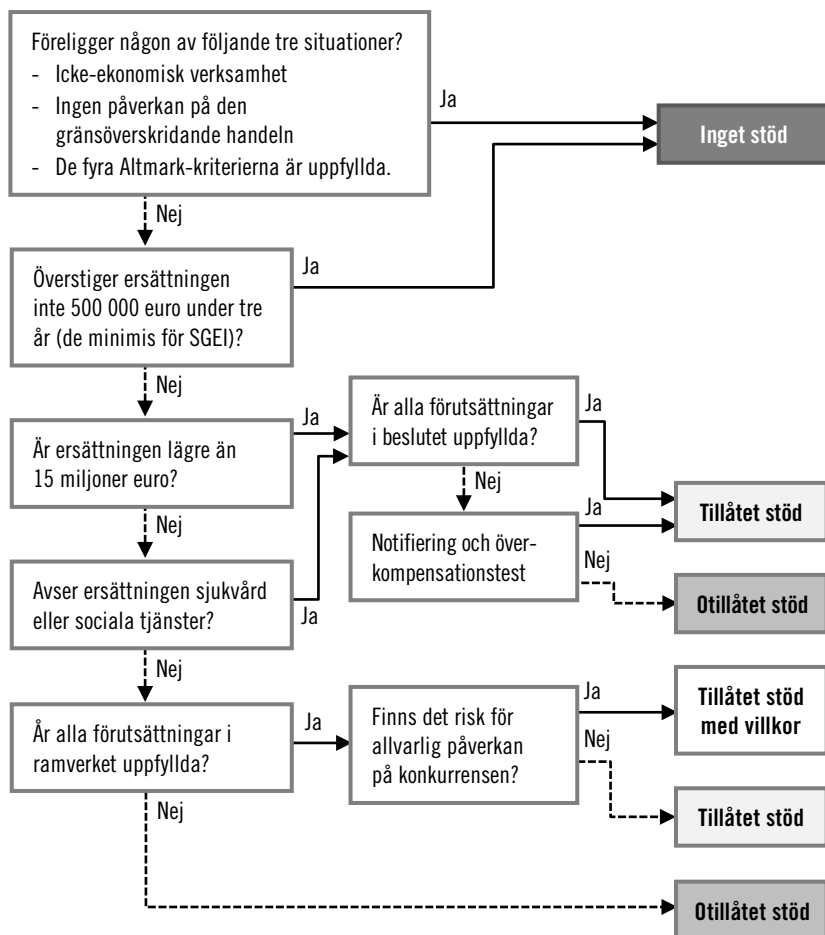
Föreligger någon av följande tre situationer?
- Icke-ekonomisk verksamhet
- Ingen påverkan på den gränsöverskridande handeln
- De fyra Altmark-kriterierna är uppfyllda.

Ja

Inget stöd

Nej

Överstiger ersättningen inte 500 000 euro under tre år (de minimis för SGEI)?

Ja

Nej

Är ersättningen lägre än 15 miljoner euro?

Ja

Är alla förutsättningar i beslutet uppfyllda?

Ja

Nej

Tillåtet stöd

Ja

Notifiering och överkompensationstest

Nej

Otillåtet stöd

Nej

Avser ersättningen sjukvård eller sociala tjänster?

Ja

Nej

År alla förutsättningar i ramverket uppfyllda?

Ja

Finns det risk för allvarlig påverkan på konkurrensen?

Ja

Tillåtet stöd med villkor

Nej

Tillåtet stöd

Nej

Otillåtet stöd